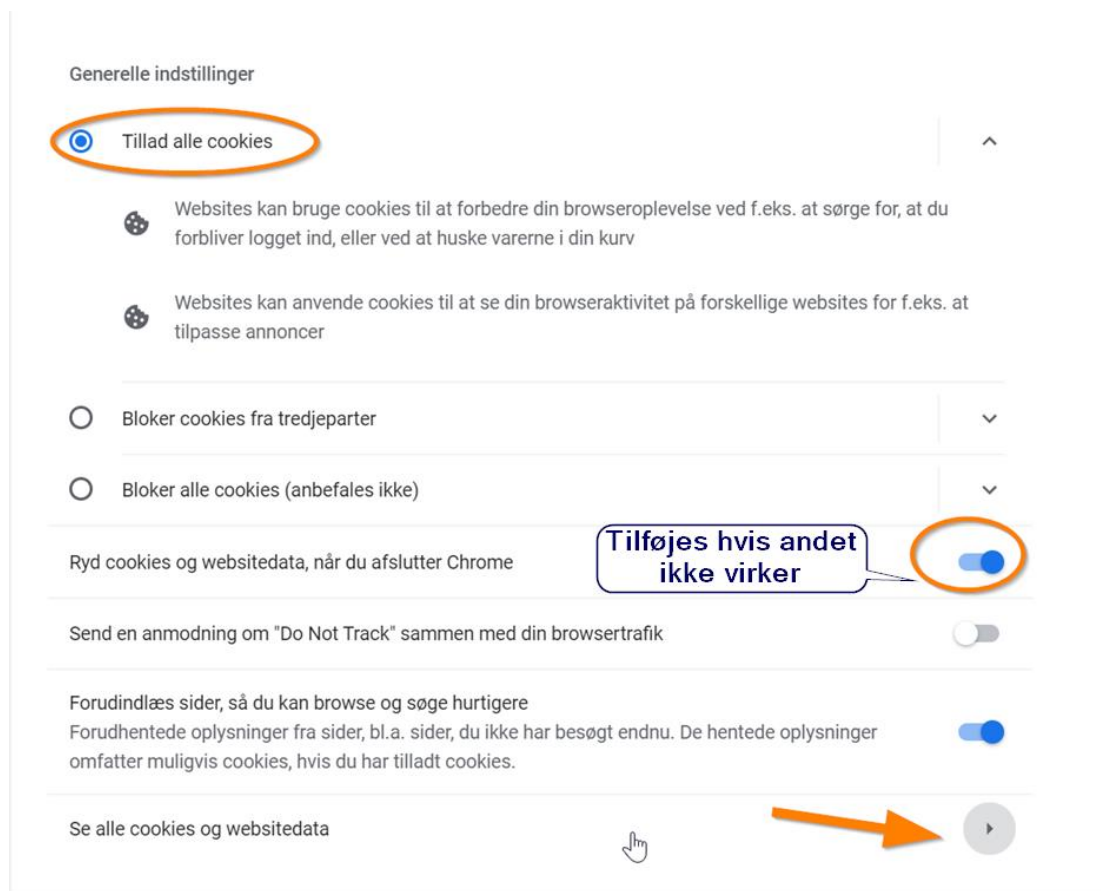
Generelle indstillinger

Tillad alle cookies

Websites kan bruge cookies til at forbedre din browseroplevelse ved f.eks. at sørge for, at du forbliver logget ind, eller ved at huske varerne i din kurv

Websites kan anvende cookies til at se din browseraktivitet på forskellige websites for f.eks. at tilpasse annoncer

Bloker cookies fra tredjeparter

Bloker alle cookies (anbefales ikke)

Ryd cookies og websitedata, når du afslutter Chrome

Tilføjes hvis andet ikke virker

Send en anmodning om "Do Not Track" sammen med din browsertrafik

Forudindlæs sider, så du kan browse og søge hurtigere
Forudhentede oplysninger fra sider, bl.a. sider, du ikke har besøgt endnu. De hentede oplysninger omfatter muligvis cookies, hvis du har tilladt cookies.

Se alle cookies og websitedata